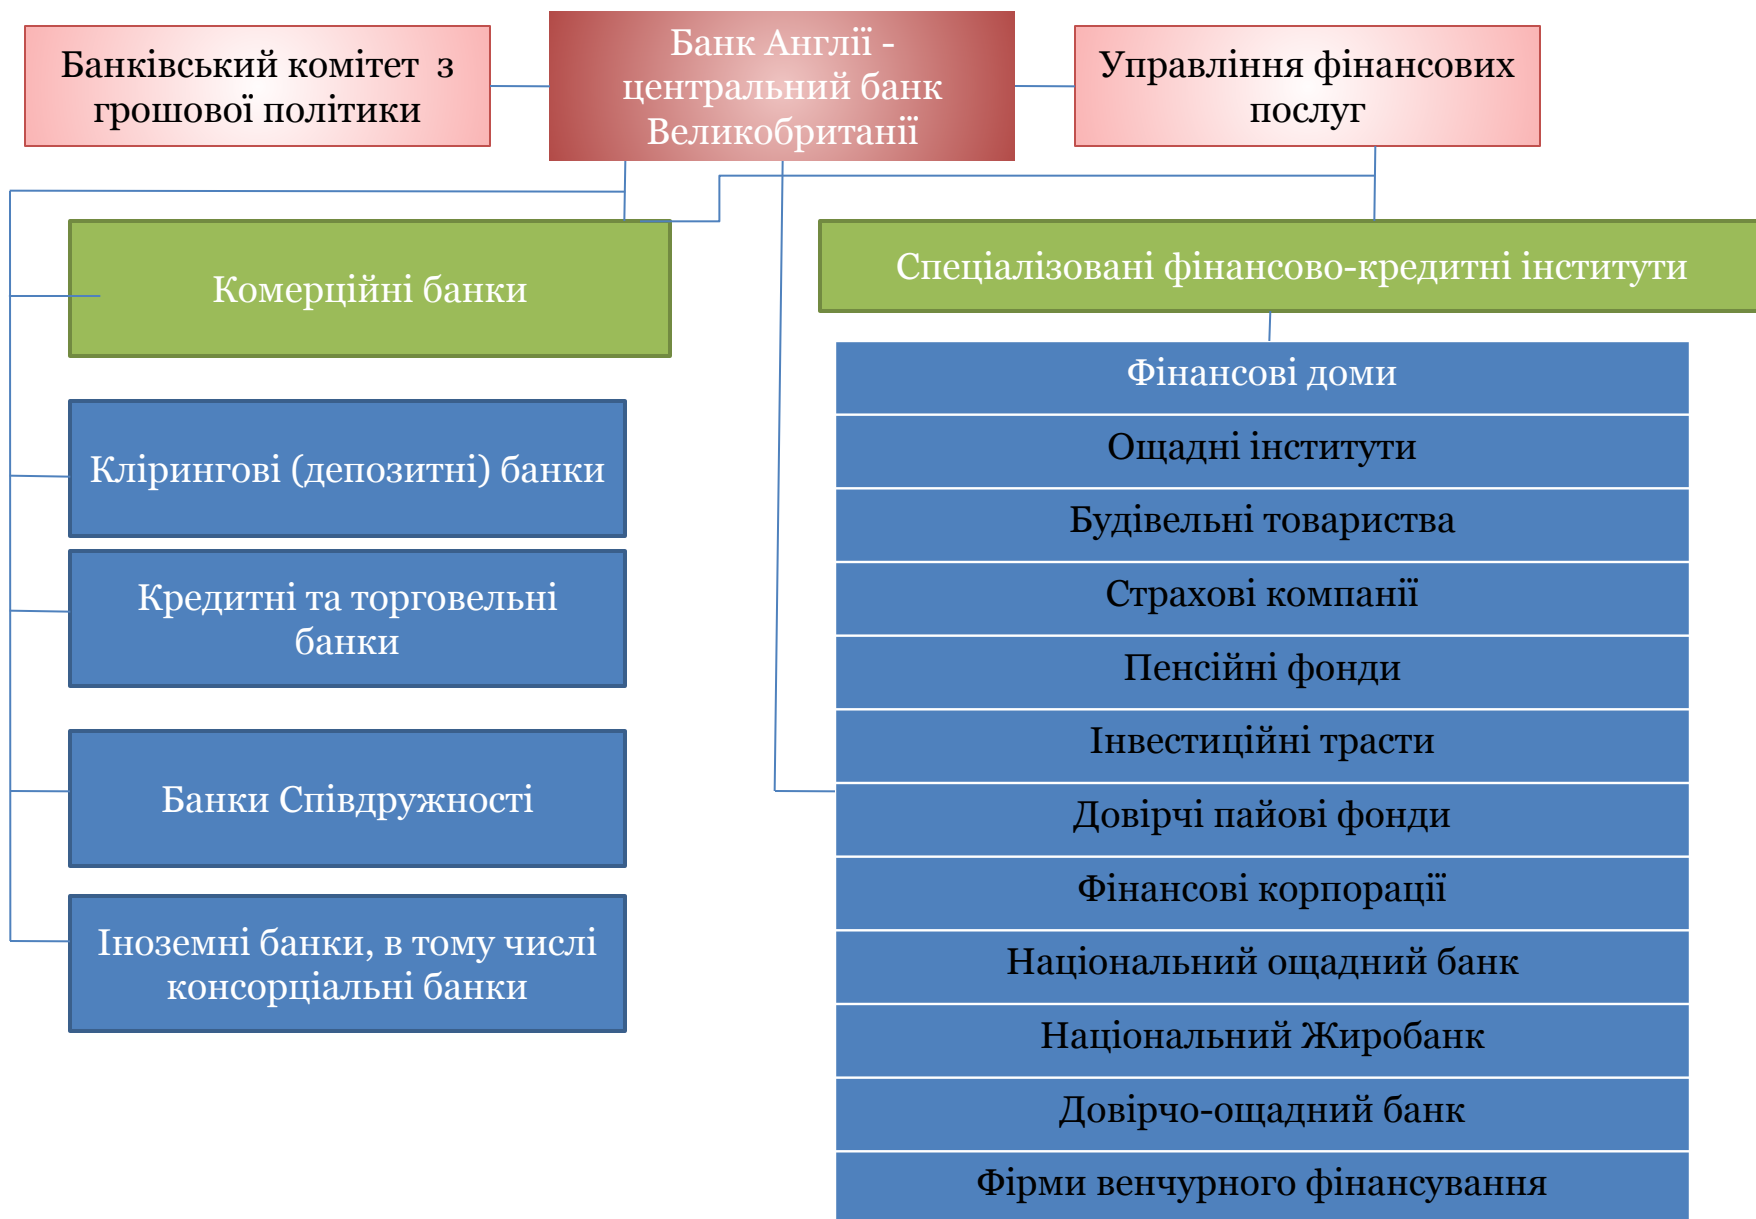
Банківський комітет з грошової політики

Банк Англії - центральний банк Великобританії

Управління фінансових послуг

Комерційні банки

Спеціалізовані фінансово-кредитні інститути

Клірингові (депозитні) банки

Кредитні та торговельні банки

Банки Співдружності

Іноземні банки, в тому числі консорціальні банки

Фінансові доми

Ощадні інститути

Будівельні товариства

Страхові компанії

Пенсійні фонди

Інвестиційні трасти

Довірчі пайові фонди

Фінансові корпорації

Національний ощадний банк

Національний Жиробанк

Довірчо-ощадний банк

Фірми венчурного фінансування